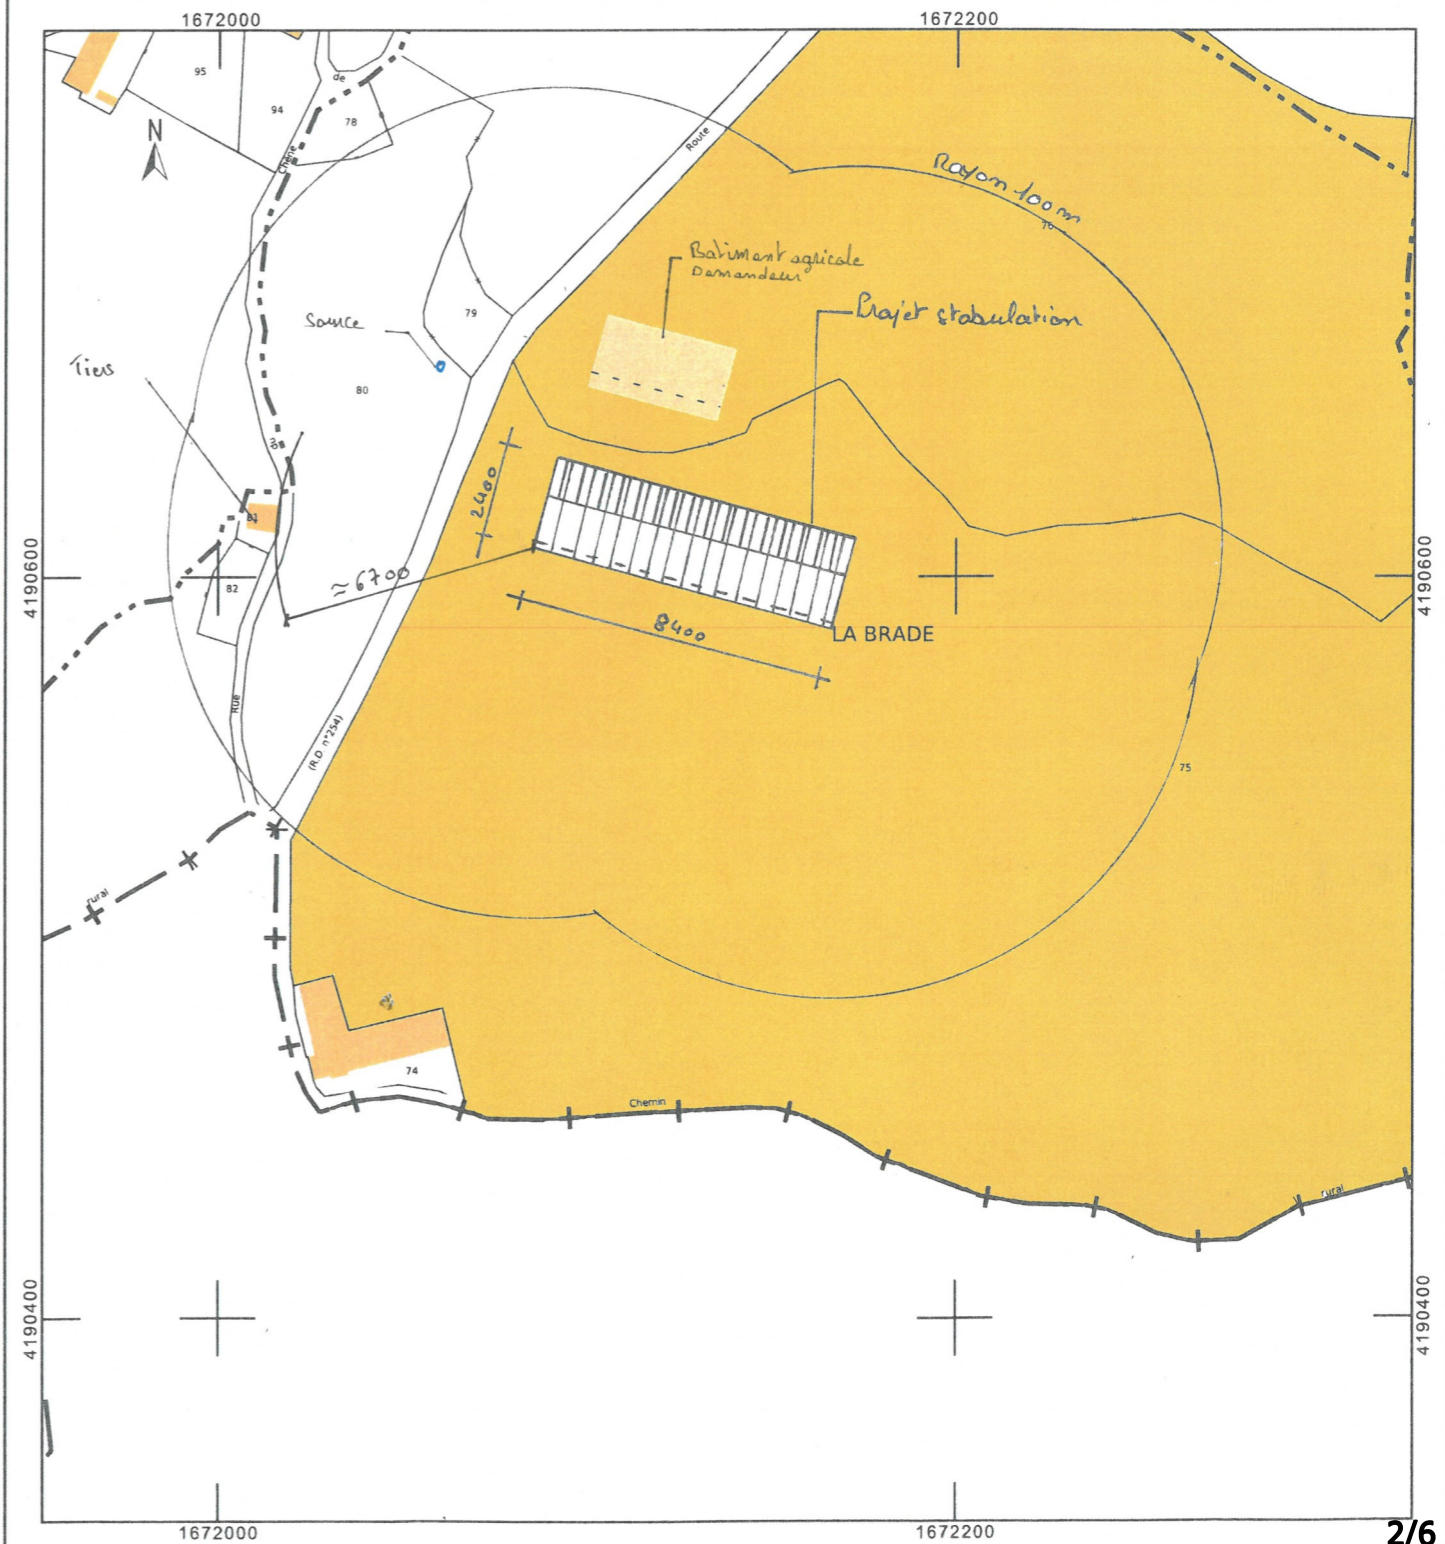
1672000
1672200
95
de
94
78
N
Chemin
Route
Rayon 100 m
76
Batiment agricole
Demandeur
Projet stabulation
Source
79
Tiers
80
2400
30
81
≈ 6700
82
8400
LA BRADE
4190600
4190600
Rue
(R.D n°254)
75
rural
74
Chemin
rural
4190400
4190400
1672000
1672200
2/6